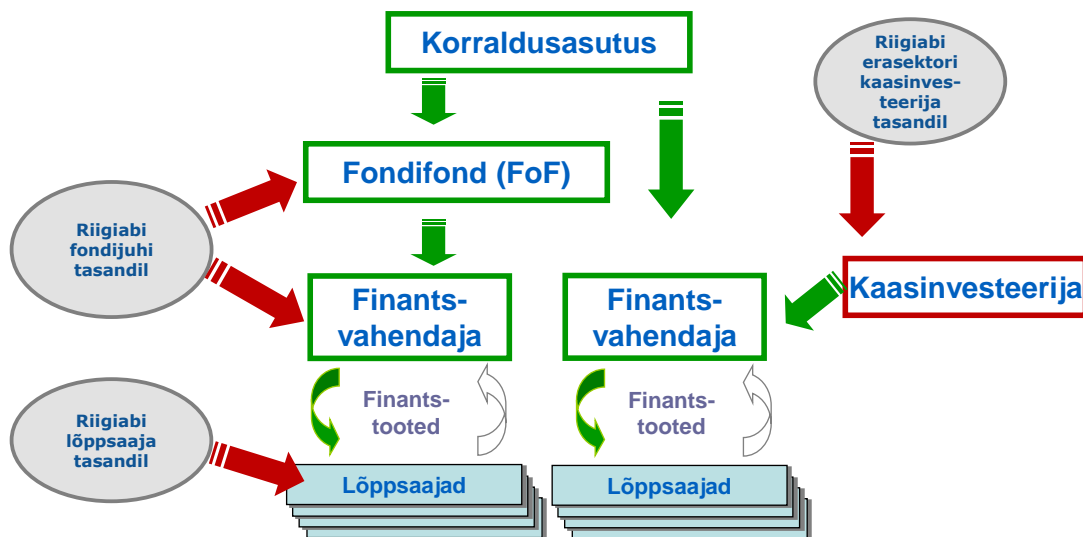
Korraldusasutus

Riigiabi erasektori kaasinvesteerija tasandil

Fondifond (FoF)

Riigiabi fondijuhi tasandil

Finantsvahendaja

Finantsvahendaja

Kaasinvesteerija

Finantstooted

Finantstooted

Riigiabi lõppsaaja tasandil

Lõppsaajad

Lõppsaajad